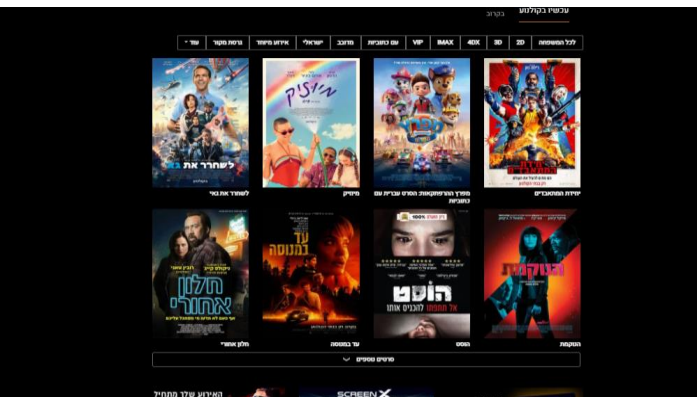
עכשיו בקולנוע
בקרוב

לכל המשפחה
2D
3D
4DX
IMAX
VIP
עם כתוביות
מדובב
ישראלי
אירוע מיוחד
גרסת מקור
עוד

יחידת המתאבדים
מפרץ ההרפתקאות: הסרט עברית עם כתוביות
מיוזיק
לשחרר את גאי

לשחרר את גאי
מיוזיק

הנוקמת
הוסט
אל תפתח להם אותו
ער במנוסה
חלון אחורי

הנוקמת
הוסט
ער במנוסה
חלון אחורי

סרטים נוספים

SCREEN X
האירוע שלך מתחיל